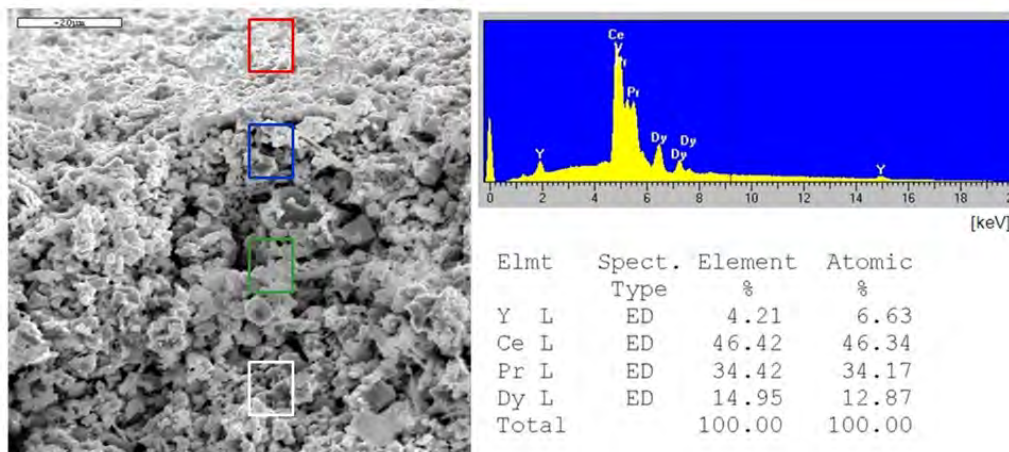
20μm

Ce
Y
Pr
Pr
Y
Dy
Dy
Dy
Y

0 2 4 6 8 10 12 14 16 18
[keV]

| Elmt | Spect. Type | Element % | Atomic % |
|---|---|---|---|
| Y L | ED | 4.21 | 6.63 |
| Ce L | ED | 46.42 | 46.34 |
| Pr L | ED | 34.42 | 34.17 |
| Dy L | ED | 14.95 | 12.87 |
| Total | | 100.00 | 100.00 |